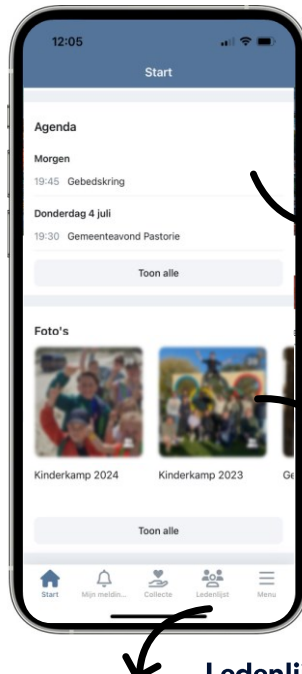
12:05

Start

Agenda

Morgen

19:45 Gebedskring

Donderdag 4 juli

19:30 Gemeenteavond Pastorie

Toon alle

Foto's

Kinderkamp 2024

Kinderkamp 2023

Ge

Toon alle

Start

Mijn meldin...

Collecte

Ledenlijst

Menu

Ledenli